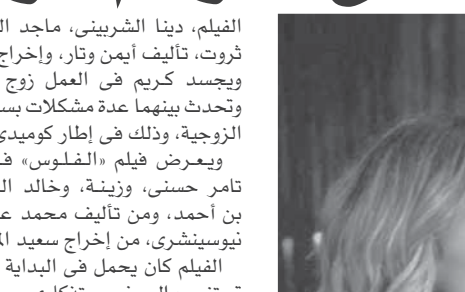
الفيلم، دينا الشربينى، ماجد ال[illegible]
ثروت، تأليف أيمن وتار، وإخراج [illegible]
ويجسد كريم فى العمل زوج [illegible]
وتحدث بينهما عدة مشكلات بسـ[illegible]
الزوجية، وذلك فى إطار كوميدي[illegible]

ويعرض فيلم «الفلوس» فـ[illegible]
تامر حسنى، وزينة، وخالد الـ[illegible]
بن أحمد، ومن تأليف محمد عـ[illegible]
نيوسينشرى، من إخراج سعيد الم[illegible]

الفيلم كان يحمل فى البداية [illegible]
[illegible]